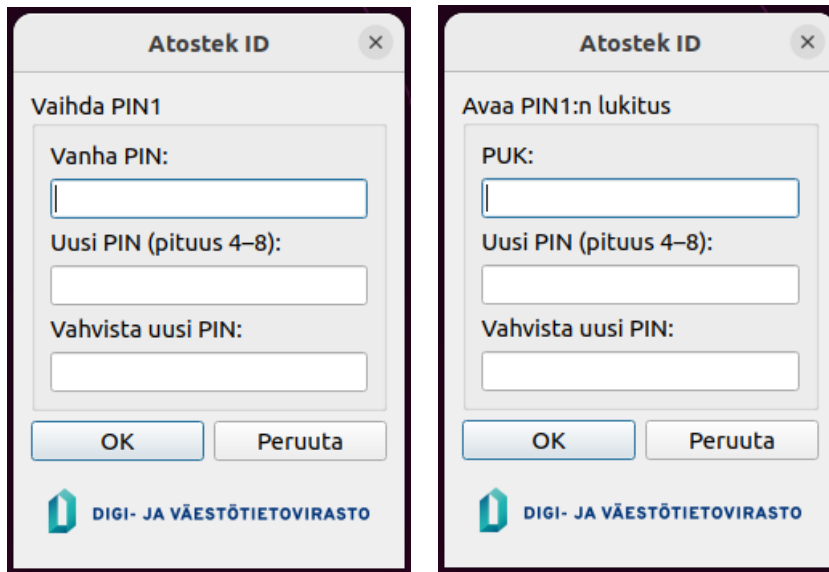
Atostek ID

Vaihda PIN1

Vanha PIN:

Uusi PIN (pituus 4–8):

Vahvista uusi PIN:

OK

Peruuta

DIGI- JA VÄESTÖTIETOVIRASTO

Atostek ID

Avaa PIN1:n lukitus

PUK:

Uusi PIN (pituus 4–8):

Vahvista uusi PIN:

OK

Peruuta

DIGI- JA VÄESTÖTIETOVIRASTO